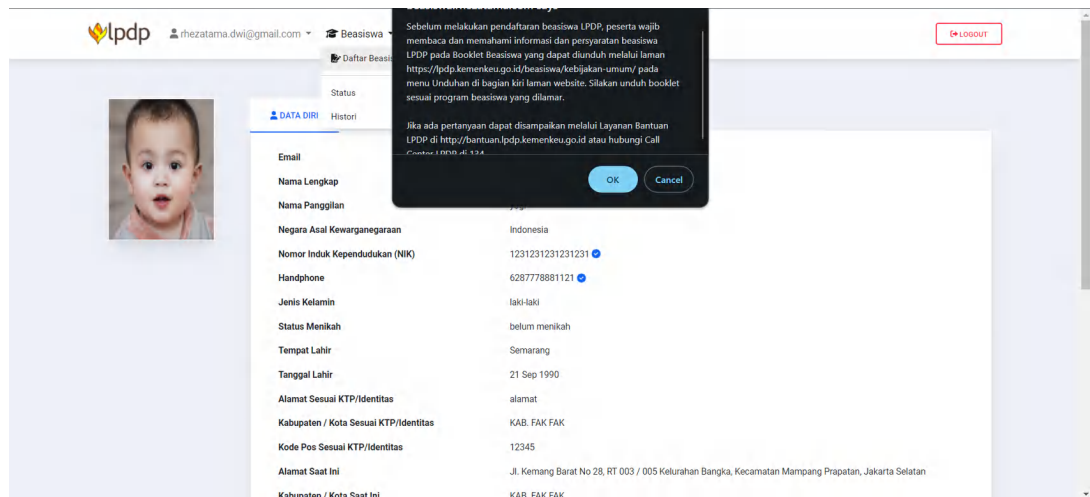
lpdp rhezatama.dwi@gmail.com Beasiswa

Daftar Beasis

Status

Histori

LOGOUT

DATA DIRI

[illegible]

Sebelum melakukan pendaftaran beasiswa LPDP, peserta wajib membaca dan memahami informasi dan persyaratan beasiswa LPDP pada Booklet Beasiswa yang dapat diunduh melalui laman https://lpdp.kemenkeu.go.id/beasiswa/kebijakan-umum/ pada menu Unduhan di bagian kiri laman website. Silakan unduh booklet sesuai program beasiswa yang dilamar.

Jika ada pertanyaan dapat disampaikan melalui Layanan Bantuan LPDP di http://bantuan.lpdp.kemenkeu.go.id atau hubungi Call Center LPDP di 134

OK Cancel

| | |
|---|---|
| Email | |
| Nama Lengkap | |
| Nama Panggilan | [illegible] |
| Negara Asal Kewarganegaraan | Indonesia |
| Nomor Induk Kependudukan (NIK) | 1231231231231231 |
| Handphone | 6287778881121 |
| Jenis Kelamin | laki-laki |
| Status Menikah | belum menikah |
| Tempat Lahir | Semarang |
| Tanggal Lahir | 21 Sep 1990 |
| Alamat Sesuai KTP/Identitas | alamat |
| Kabupaten / Kota Sesuai KTP/Identitas | KAB. FAK FAK |
| Kode Pos Sesuai KTP/Identitas | 12345 |
| Alamat Saat Ini | Jl. Kemang Barat No 28, RT 003 / 005 Kelurahan Bangka, Kecamatan Mampang Prapatan, Jakarta Selatan |
| Kabupaten / Kota Saat Ini | KAB. FAK FAK |